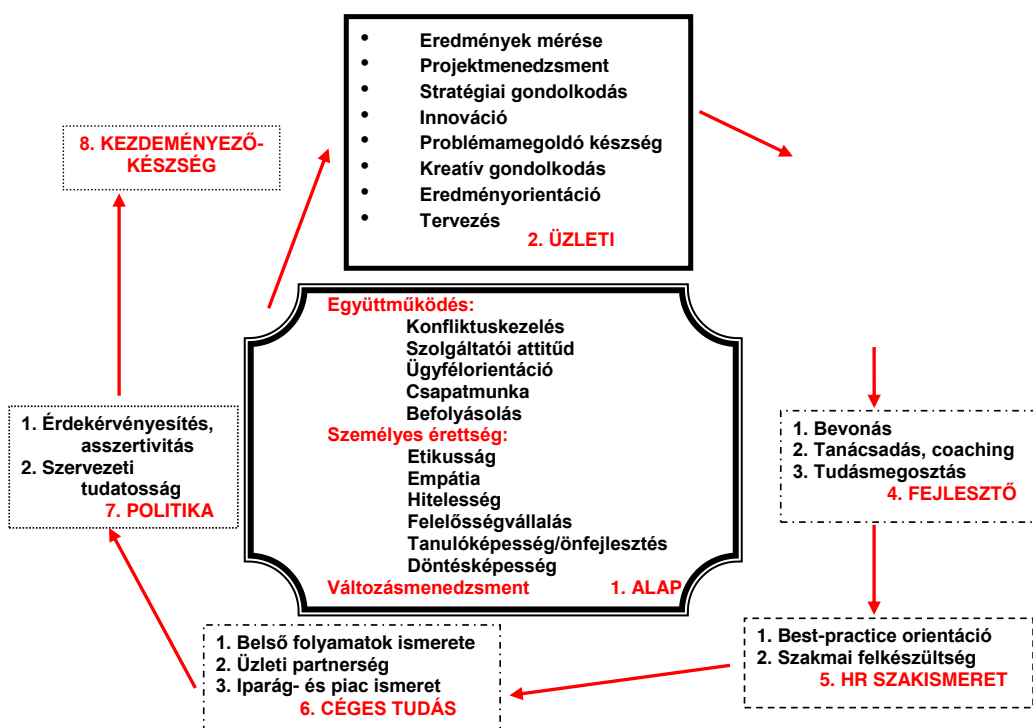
- Eredmények mérése
- Projektmenedzsment
- Stratégiai gondolkodás
- Innováció
- Problémamegoldó készség
- Kreatív gondolkodás
- Eredményorientáció
- Tervezés

2. ÜZLETI

8. KEZDEMÉNYEZŐ-KÉSZSÉG

Együttműködés:
Konfliktuskezelés
Szolgáltatói attitűd
Ügyfélorientáció
Csapatmunka
Befolyásolás
Személyes érettség:
Etikusság
Empátia
Hitelesség
Felelősségvállalás
Tanulóképesség/önfejlesztés
Döntésképesség
Változásmenedzsment
1. ALAP

1. Érdekérvényesítés, asszertivitás
2. Szervezeti tudatosság
7. POLITIKA

1. Bevonás
2. Tanácsadás, coaching
3. Tudásmegosztás
4. FEJLESZTŐ

1. Belső folyamatok ismerete
2. Üzleti partnerség
3. Iparág- és piac ismeret
6. CÉGES TUDÁS

1. Best-practice orientáció
2. Szakmai felkészültség
5. HR SZAKISMERET